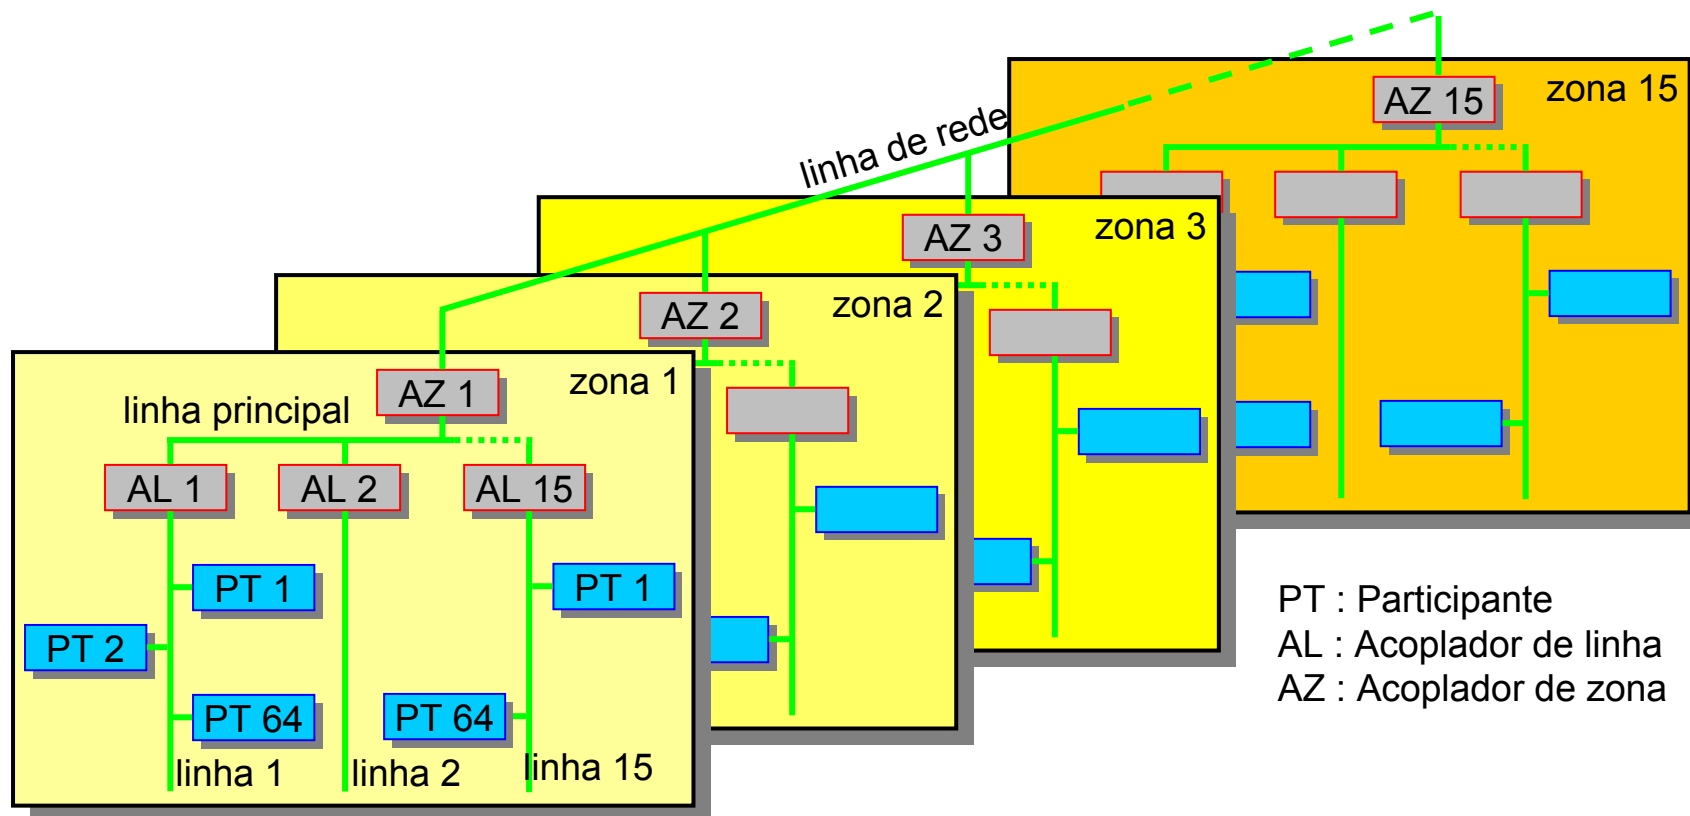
linha de rede

AZ 15
zona 15

AZ 3
zona 3

AZ 2
zona 2

AZ 1
zona 1

linha principal

AL 1
AL 2
AL 15

PT 1
PT 2
PT 64

PT 1
PT 64

linha 1
linha 2
linha 15

PT : Participante
AL : Acoplador de linha
AZ : Acoplador de zona